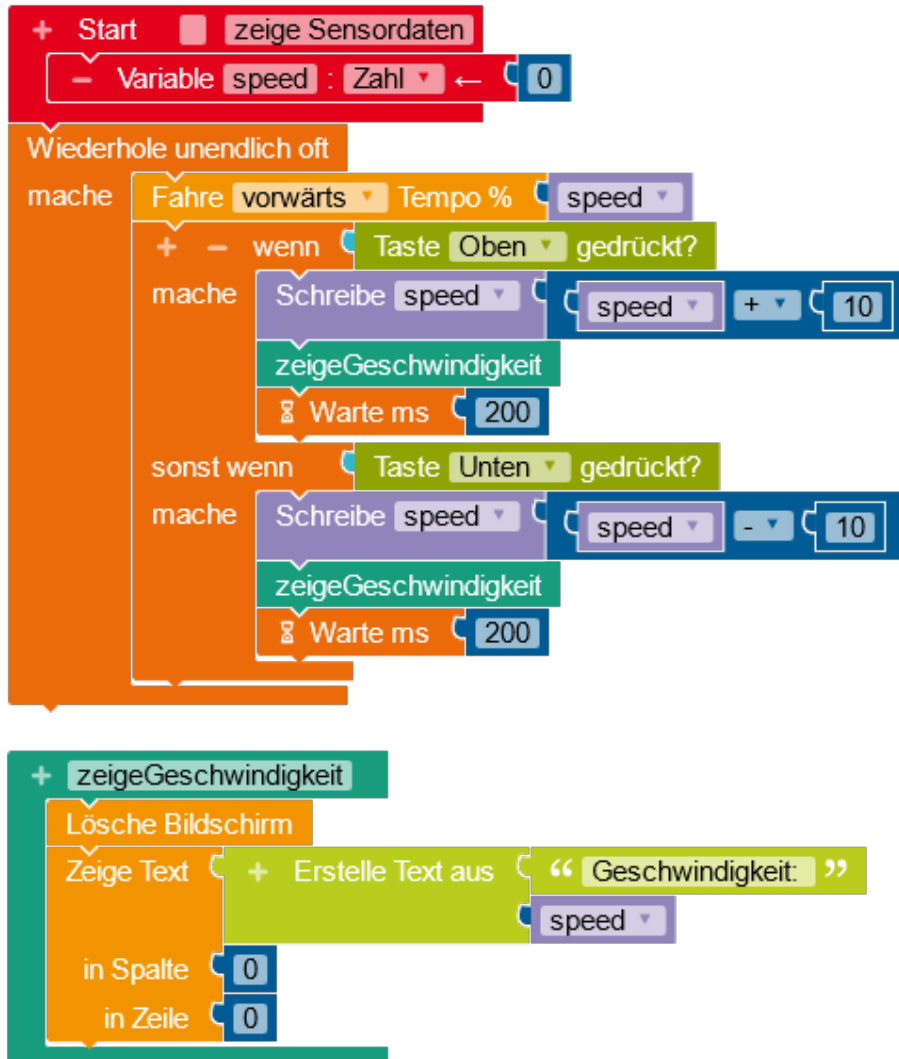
+ Start zeige Sensordaten
− Variable speed : Zahl ▾ ← 0

Wiederhole unendlich oft
mache Fahre vorwärts ▾ Tempo % speed ▾
+ − wenn Taste Oben ▾ gedrückt?
mache Schreibe speed ▾ speed ▾ + ▾ 10
zeigeGeschwindigkeit
Warte ms 200
sonst wenn Taste Unten ▾ gedrückt?
mache Schreibe speed ▾ speed ▾ - ▾ 10
zeigeGeschwindigkeit
Warte ms 200

+ zeigeGeschwindigkeit
Lösche Bildschirm
Zeige Text + Erstelle Text aus “ Geschwindigkeit: ”
speed ▾
in Spalte 0
in Zeile 0